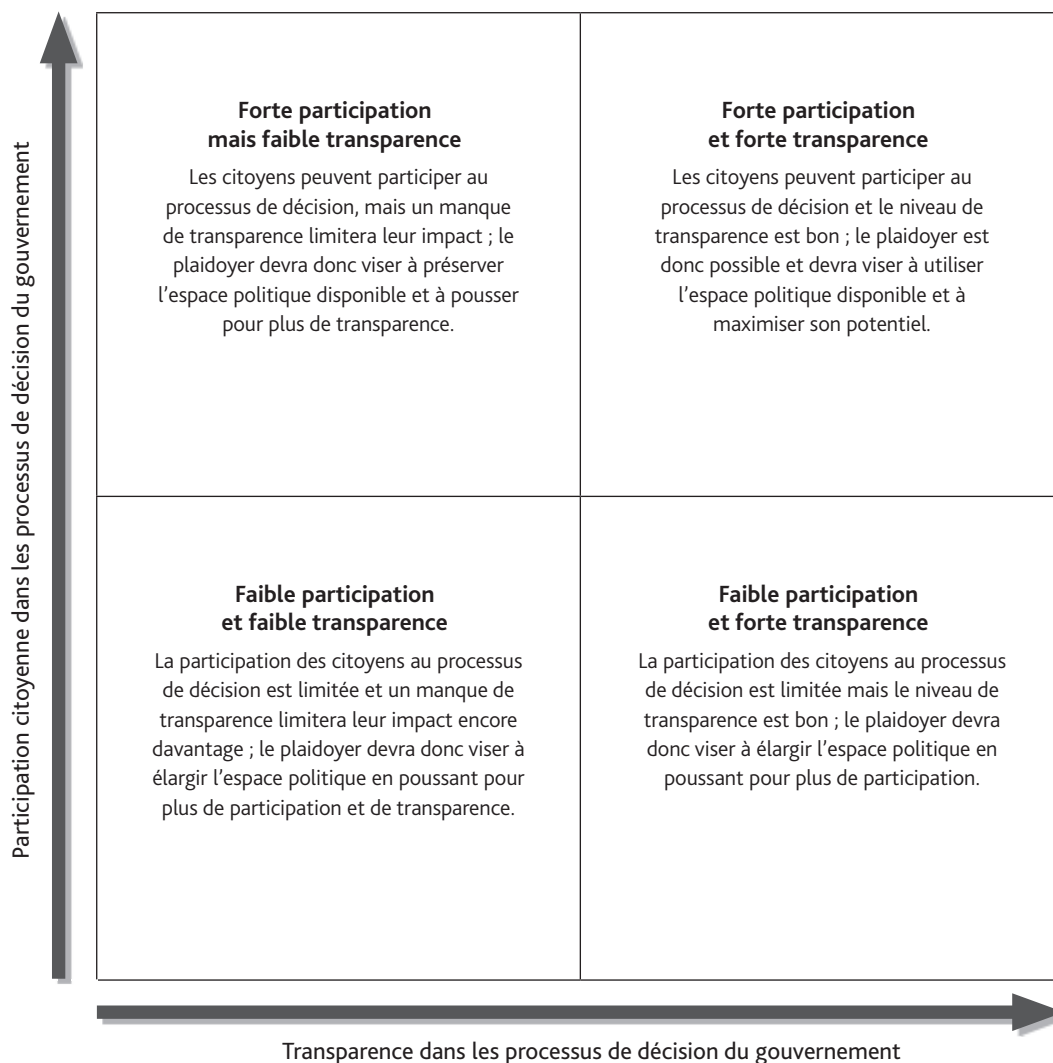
Participation citoyenne dans les processus de décision du gouvernement

**Forte participation mais faible transparence**

Les citoyens peuvent participer au processus de décision, mais un manque de transparence limitera leur impact ; le plaidoyer devra donc viser à préserver l'espace politique disponible et à pousser pour plus de transparence.

**Forte participation et forte transparence**

Les citoyens peuvent participer au processus de décision et le niveau de transparence est bon ; le plaidoyer est donc possible et devra viser à utiliser l'espace politique disponible et à maximiser son potentiel.

**Faible participation et faible transparence**

La participation des citoyens au processus de décision est limitée et un manque de transparence limitera leur impact encore davantage ; le plaidoyer devra donc viser à élargir l'espace politique en poussant pour plus de participation et de transparence.

**Faible participation et forte transparence**

La participation des citoyens au processus de décision est limitée mais le niveau de transparence est bon ; le plaidoyer devra donc viser à élargir l'espace politique en poussant pour plus de participation.

Transparence dans les processus de décision du gouvernement